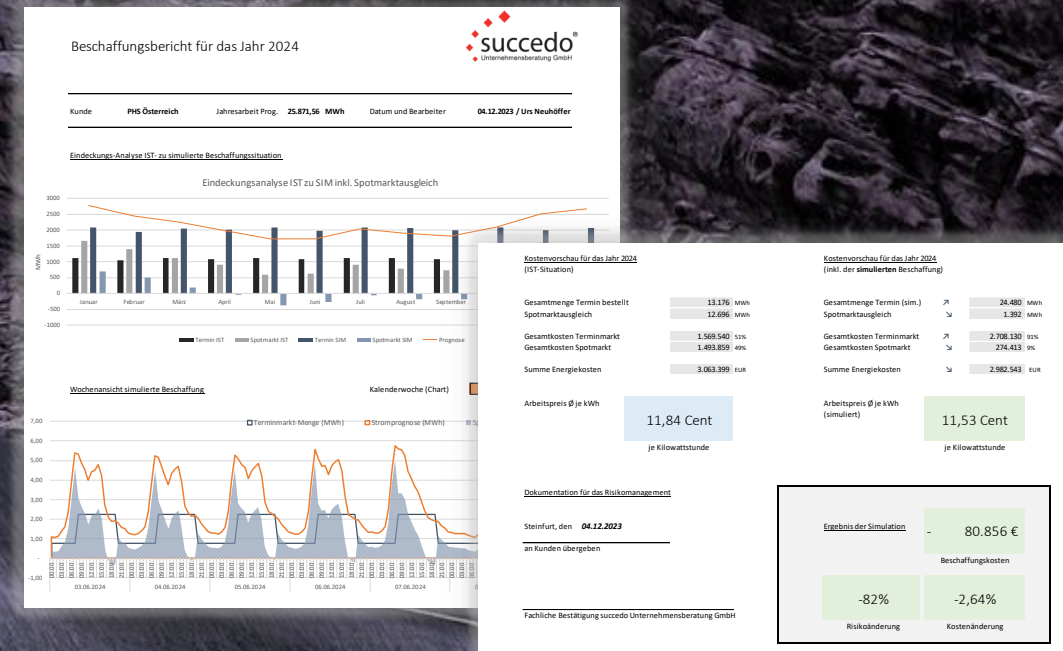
Beschaffungsbericht für das Jahr 2024

succedo®
Unternehmensberatung GmbH

Kunde PHS Österreich Jahresarbeit Prog. 25.871,56 MWh Datum und Bearbeiter 04.12.2023 / Urs Neuhöffer

Eindeckungs-Analyse IST- zu simulierte Beschaffungssituation

Eindeckungsanalyse IST zu SIM inkl. Spotmarktausgleich

3000
2500
2000
1500
1000
500
0
-500
-1000

MWh

Januar Februar März April Mai Juni Juli August September

Termin IST Spotmarkt IST Termin SIM Spotmarkt SIM Prognose

Wochenansicht simulierte Beschaffung

Kalenderwoche (Chart)

Terminmarkt-Menge (MWh) Stromprognose (MWh) Sp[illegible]

7,00
6,00
5,00
4,00
3,00
2,00
1,00
-
-1,00

03.06.2024 04.06.2024 05.06.2024 06.06.2024 07.06.2024

Kostenvorschau für das Jahr 2024
(IST-Situation)

| | | |
|---|---|---|
| Gesamtmenge Termin bestellt | 13.176 | MWh |
| Spotmarktausgleich | 12.696 | MWh |
| Gesamtkosten Terminmarkt | 1.569.540 | 51% |
| Gesamtkosten Spotmarkt | 1.493.859 | 49% |
| Summe Energiekosten | 3.063.399 | EUR |

Arbeitspreis Ø je kWh
11,84 Cent
je Kilowattstunde

Kostenvorschau für das Jahr 2024
(inkl. der simulierten Beschaffung)

| | | |
|---|---|---|
| Gesamtmenge Termin (sim.) | 24.480 | MWh |
| Spotmarktausgleich | 1.392 | MWh |
| Gesamtkosten Terminmarkt | 2.708.130 | 91% |
| Gesamtkosten Spotmarkt | 274.413 | 9% |
| Summe Energiekosten | 2.982.543 | EUR |

Arbeitspreis Ø je kWh
(simuliert)
11,53 Cent
je Kilowattstunde

Dokumentation für das Risikomanagement

Steinfurt, den 04.12.2023

an Kunden übergeben

Fachliche Bestätigung succedo Unternehmensberatung GmbH

Ergebnis der Simulation
- 80.856 €
Beschaffungskosten

-82%
Risikoänderung

-2,64%
Kostenänderung